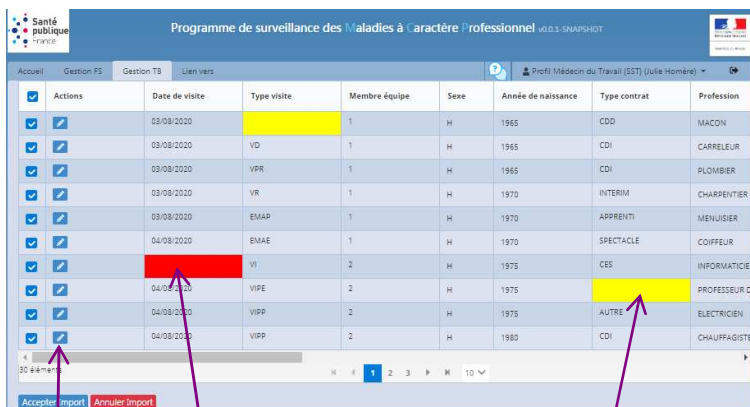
Santé publique France

Programme de surveillance des Maladies à Caractère Professionnel v0.0.1-SNAPSHOT

Accueil Gestion FS Gestion TB Lien vers

Profil Médecin du Travail (SST) (Julie Homère)

| | Actions | Date de visite | Type visite | Membre équipe | Sexe | Année de naissance | Type contrat | Profession |
|---|---|---|---|---|---|---|---|---|
| | | 03/08/2020 | | 1 | H | 1965 | CDD | MACON |
| | | 03/08/2020 | VD | 1 | H | 1965 | CDI | CARRELEUR |
| | | 03/08/2020 | VPR | 1 | H | 1965 | CDI | PLOMBIER |
| | | 03/08/2020 | VR | 1 | H | 1970 | INTERIM | CHARPENTIER |
| | | 03/08/2020 | EMAP | 1 | H | 1970 | APPRENTI | MENUISIER |
| | | 04/08/2020 | EMAE | 1 | H | 1970 | SPECTACLE | COIFFEUR |
| | | | VI | 2 | H | 1975 | CES | INFORMATICIE |
| | | 04/08/2020 | VIPE | 2 | H | 1975 | | PROFESSEUR D |
| | | 04/08/2020 | VIPP | 2 | H | 1975 | AUTRE | ELECTRICIEN |
| | | 04/08/2020 | VIPP | 2 | H | 1980 | CDI | CHAUFFAGISTE |

30 éléments

1 2 3 10

Accepter Import Annuler Import